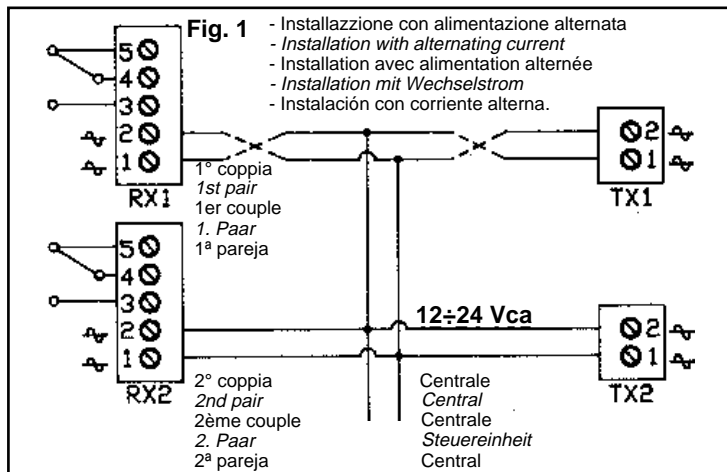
Fig. 1

- Installazzione con alimentazione alternata
- Installation with alternating current
- Installation avec alimentation alternée
- Installation mit Wechselstrom
- Instalación con corriente alterna.

5
4
3
2
1
RX1

1° coppia
1st pair
1er couple
1. Paar
1ª pareja

2
1
TX1

5
4
3
2
1
RX2

12÷24 Vca

2
1
TX2

2° coppia
2nd pair
2ème couple
2. Paar
2ª pareja

Centrale
Central
Centrale
Steuereinheit
Central